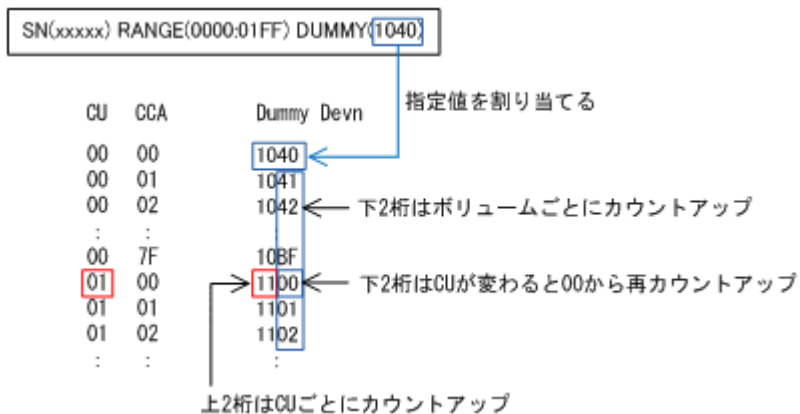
SN(xxxxx) RANGE(0000:01FF) DUMMY(1040)

指定値を割り当てる

| CU | CCA | Dummy Devn |
|---|---|---|
| 00 | 00 | 1040 |
| 00 | 01 | 1041 |
| 00 | 02 | 1042 |
| : | : | : |
| 00 | 7F | 10BF |
| 01 | 00 | 1100 |
| 01 | 01 | 1101 |
| 01 | 02 | 1102 |
| : | : | : |

下2桁はボリュームごとにカウントアップ

下2桁はCUが変わると00から再カウントアップ

上2桁はCUごとにカウントアップ